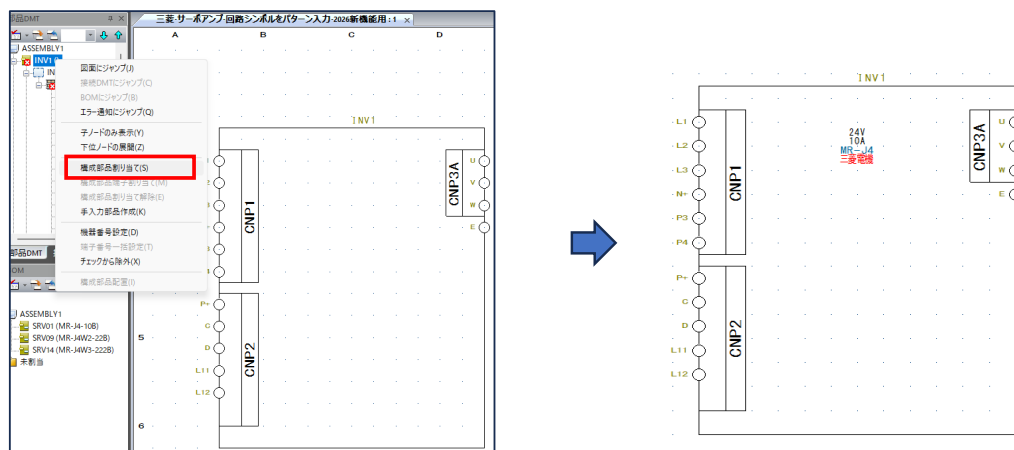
部品DMT
ASSEMBLY1
INV1
IN
三菱-サーボアンプ-回路シンボルをパターン入力-2026新機能用 : 1
A
B
C
D
図面にジャンプ(J)
接続DMTにジャンプ(C)
BOMにジャンプ(B)
エラー通知にジャンプ(Q)
子ノードのみ表示(Y)
下位ノードの展開(Z)
構成部品割り当て(S)
構成部品端子割り当て(M)
構成部品割り当て解除(E)
手入力部品作成(K)
機器番号設定(D)
端子番号一括設定(T)
チェックから除外(X)
構成部品配置(I)
部品DMT
DM
ASSEMBLY1
SRV01 (MR-J4-10B)
SRV09 (MR-J4W2-22B)
SRV14 (MR-J4W3-222B)
未割当
INV1
CNP1
CNP2
CNP3A
U
V
W
E
P+
C
D
L11
L12
5
6

INV1
L1
L2
L3
N-
P3
P4
CNP1
P+
C
D
L11
L12
CNP2
24V
10A
MR-J4
三菱電機
CNP3A
U
V
W
E